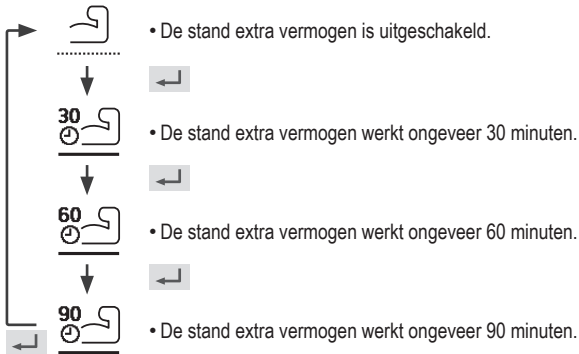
• De stand extra vermogen is uitgeschakeld.

30

• De stand extra vermogen werkt ongeveer 30 minuten.

60

• De stand extra vermogen werkt ongeveer 60 minuten.

90

• De stand extra vermogen werkt ongeveer 90 minuten.